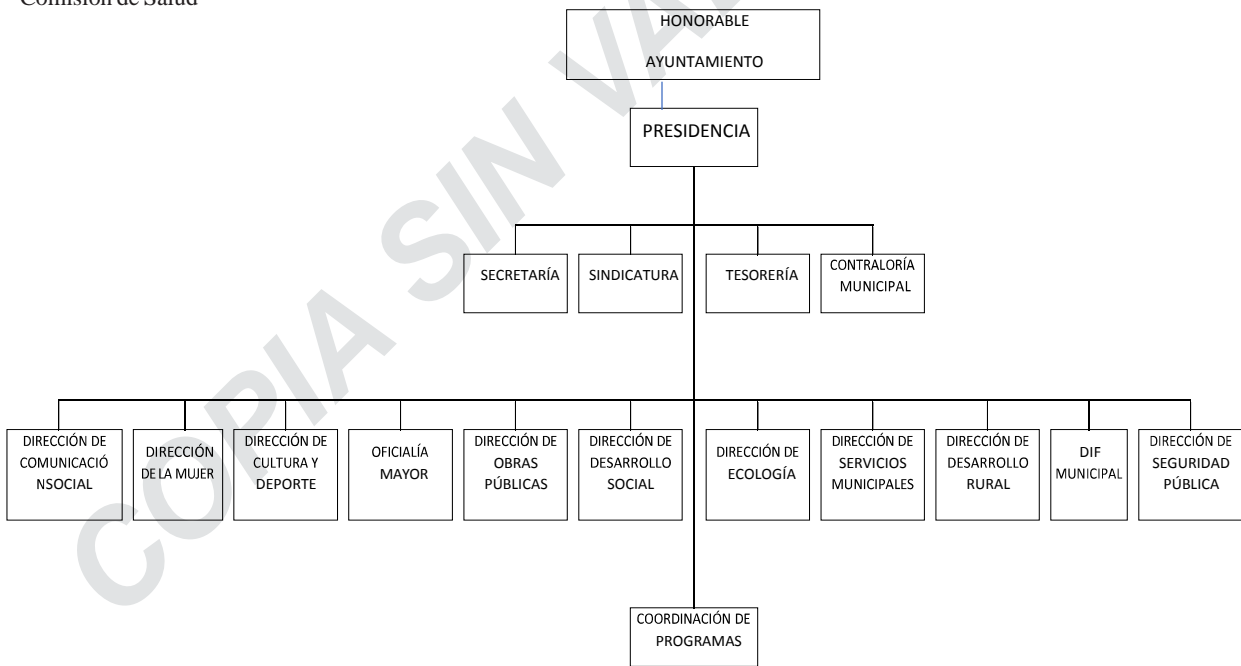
Comisión de Salud

HONORABLE AYUNTAMIENTO

PRESIDENCIA

SECRETARÍA

SINDICATURA

TESORERÍA

CONTRALORÍA MUNICIPAL

DIRECCIÓN DE COMUNICACIÓ NSOCIAL

DIRECCIÓN DE LA MUJER

DIRECCIÓN DE CULTURA Y DEPORTE

OFICIALÍA MAYOR

DIRECCIÓN DE OBRAS PÚBLICAS

DIRECCIÓN DE DESARROLLO SOCIAL

DIRECCIÓN DE ECOLOGÍA

DIRECCIÓN DE SERVICIOS MUNICIPALES

DIRECCIÓN DE DESARROLLO RURAL

DIF MUNICIPAL

DIRECCIÓN DE SEGURIDAD PÚBLICA

COORDINACIÓN DE PROGRAMAS

COPIA SIN VA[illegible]